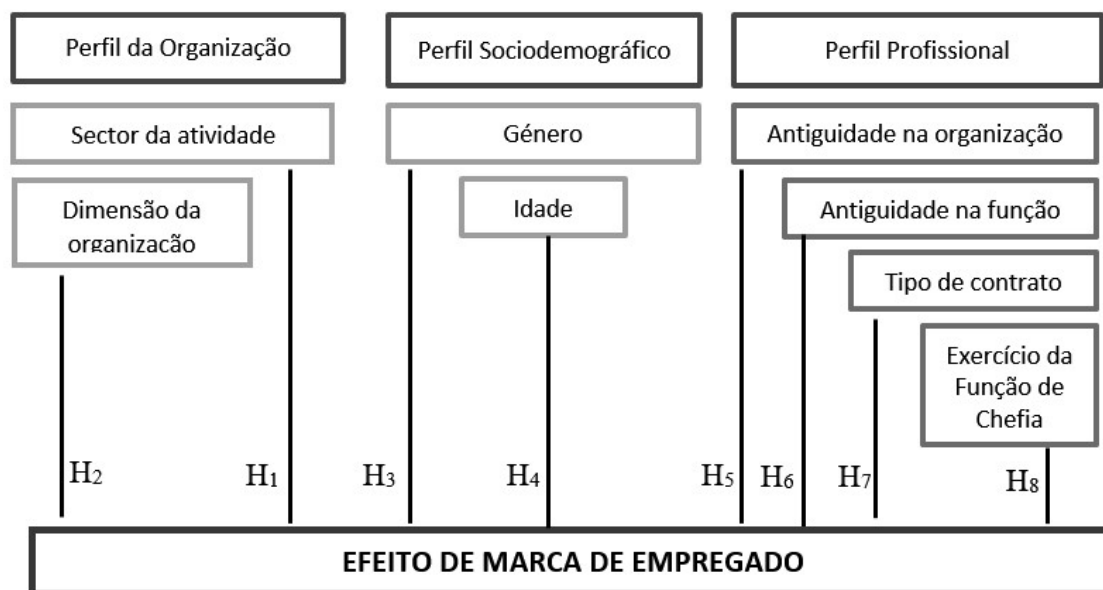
Perfil da Organização

Perfil Sociodemográfico

Perfil Profissional

Sector da atividade

Género

Antiguidade na organização

Dimensão da organização

Idade

Antiguidade na função

Tipo de contrato

Exercício da Função de Chefia

$H_2$ $H_1$ $H_3$ $H_4$ $H_5$ $H_6$ $H_7$ $H_8$

EFEITO DE MARCA DE EMPREGADO